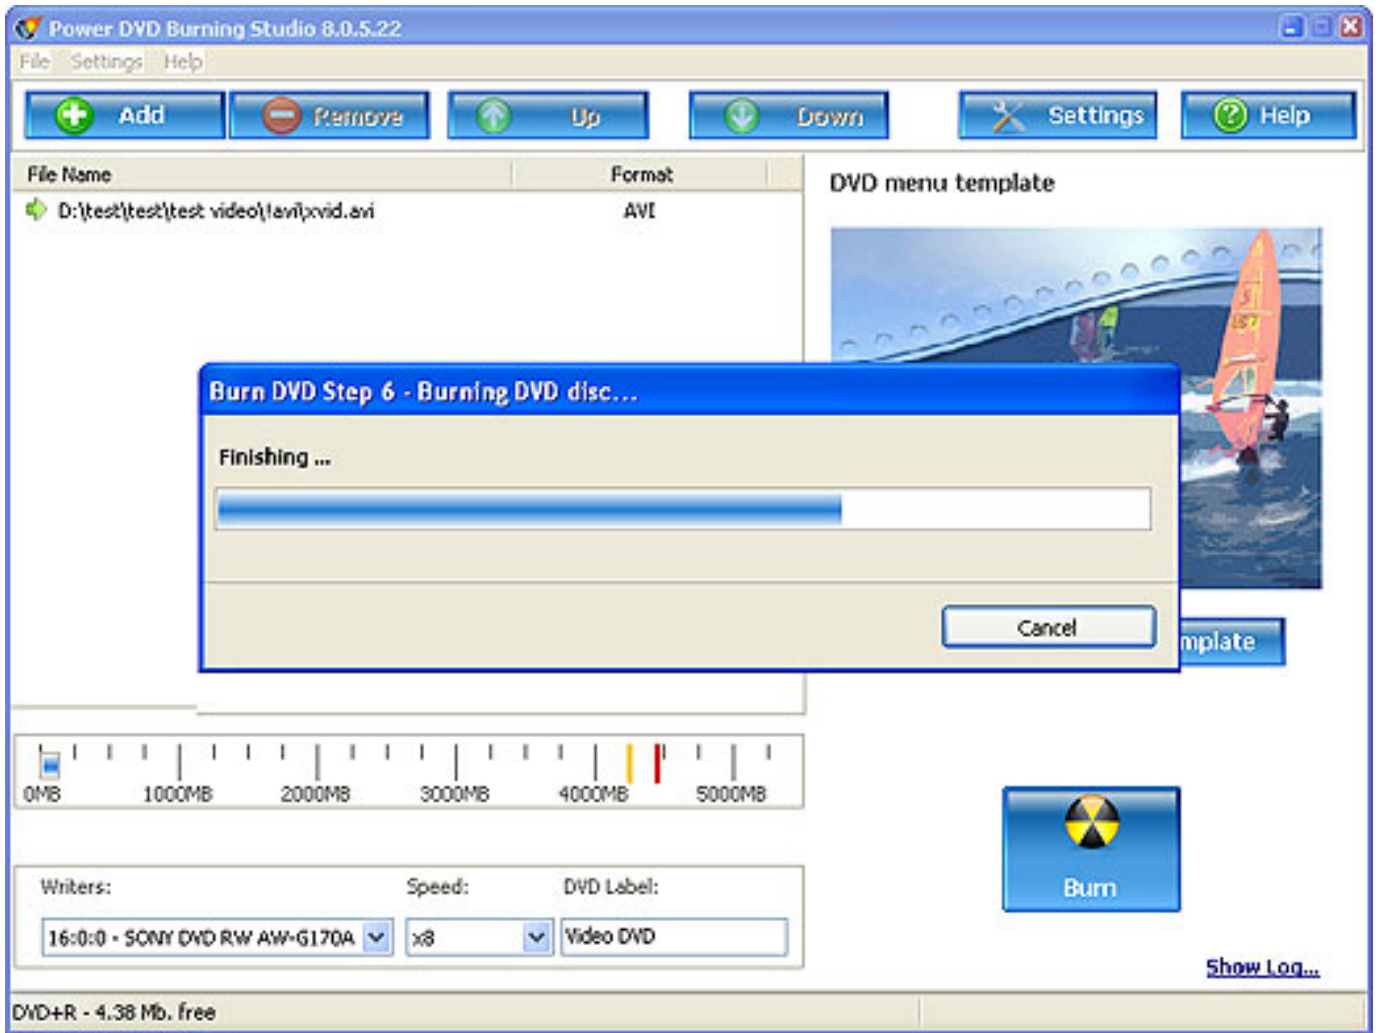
Power DVD Burning Studio 8.0.5.22

File Settings Help

Add Remove Up Down Settings Help

| File Name | Format |
|---|---|
| D:\test\test\test video\!avi\xvid.avi | AVI |

DVD menu template

Burn DVD Step 6 - Burning DVD disc...

Finishing ...

Cancel

mplate

0MB 1000MB 2000MB 3000MB 4000MB 5000MB

Writers: Speed: DVD Label:

16:0:0 - SONY DVD RW AW-G170A x8 Video DVD

Burn

Show Log...

DVD+R - 4.38 Mb. free